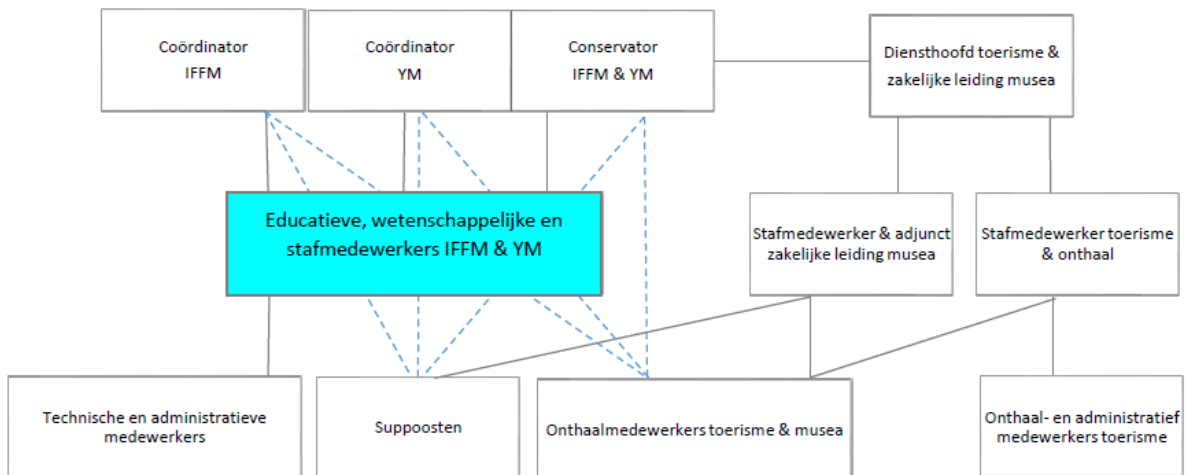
Coördinator IFFM

Coördinator YM

Conservator IFFM & YM

Diensthoofd toerisme & zakelijke leiding musea

Educatieve, wetenschappelijke en stafmedewerkers IFFM & YM

Stafmedewerker & adjunct zakelijke leiding musea

Stafmedewerker toerisme & onthaal

Technische en administratieve medewerkers

Suppoosten

Onthaalmedewerkers toerisme & musea

Onthaal- en administratief medewerkers toerisme